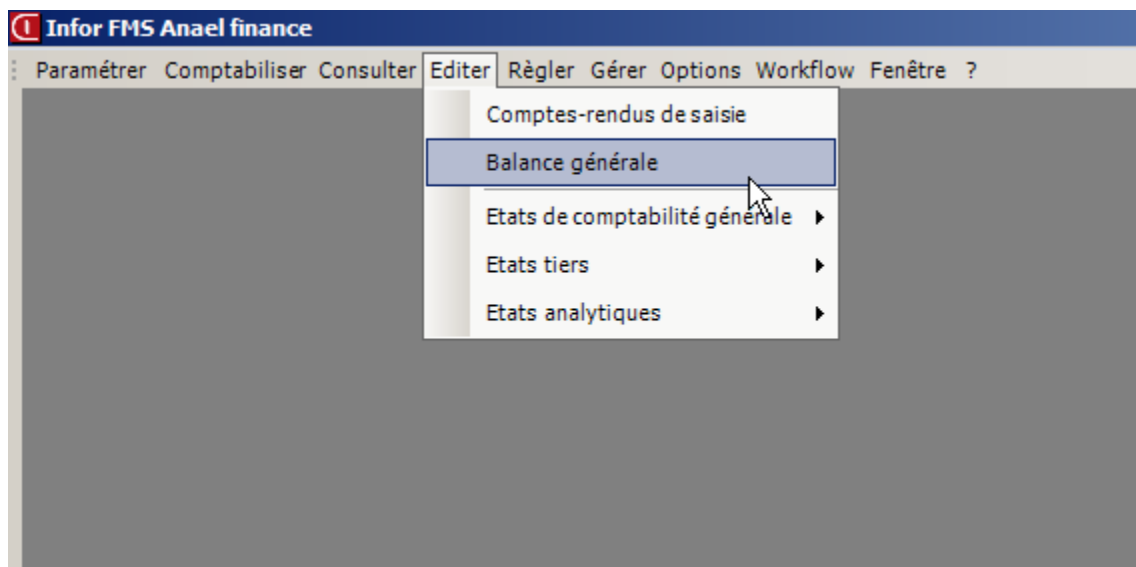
Infor FMS Anael finance

Paramétrer Comptabiliser Consulter Editer Règler Gérer Options Workflow Fenêtre ?

Comptes-rendus de saisie

Balance générale

Etats de comptabilité générale

Etats tiers

Etats analytiques